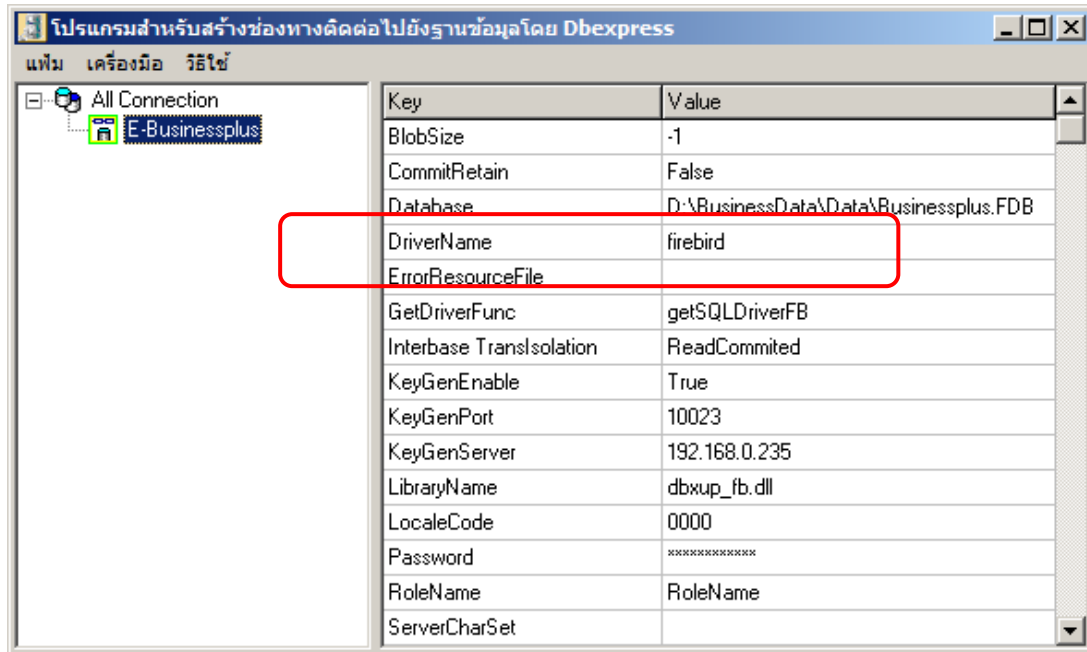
โปรแกรมสำหรับสร้างช่องทางติดต่อไปยังฐานข้อมูลโดย Dbexpress

แฟ้ม เครื่องมือ วิธีใช้

All Connection
E-Businessplus

| Key | Value |
|---|---|
| BlobSize | -1 |
| CommitRetain | False |
| Database | D:\BusinessData\Data\Businessplus.FDB |
| DriverName | firebird |
| ErrorResourceFile | |
| GetDriverFunc | getSQLDriverFB |
| Interbase TransIsolation | ReadCommited |
| KeyGenEnable | True |
| KeyGenPort | 10023 |
| KeyGenServer | 192.168.0.235 |
| LibraryName | dbxup_fb.dll |
| LocaleCode | 0000 |
| Password | ************ |
| RoleName | RoleName |
| ServerCharSet | |